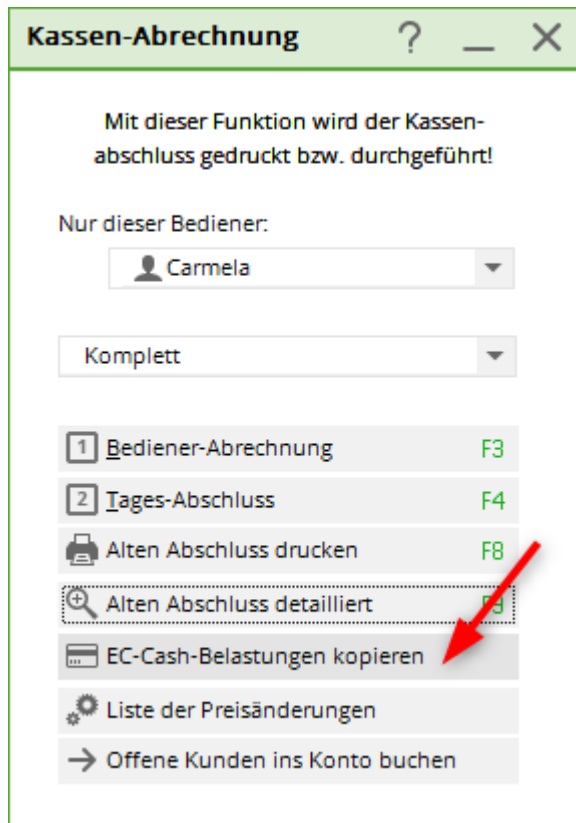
Kassen-Abrechnung ? _ X

Mit dieser Funktion wird der Kassenabschluss gedruckt bzw. durchgeführt!

Nur dieser Bediener:

Carmela

Komplett

1 Bediener-Abrechnung F3

2 Tages-Abschluss F4

Alten Abschluss drucken F8

Alten Abschluss detailliert F9

EC-Cash-Belastungen kopieren

Liste der Preisänderungen

Offene Kunden ins Konto buchen